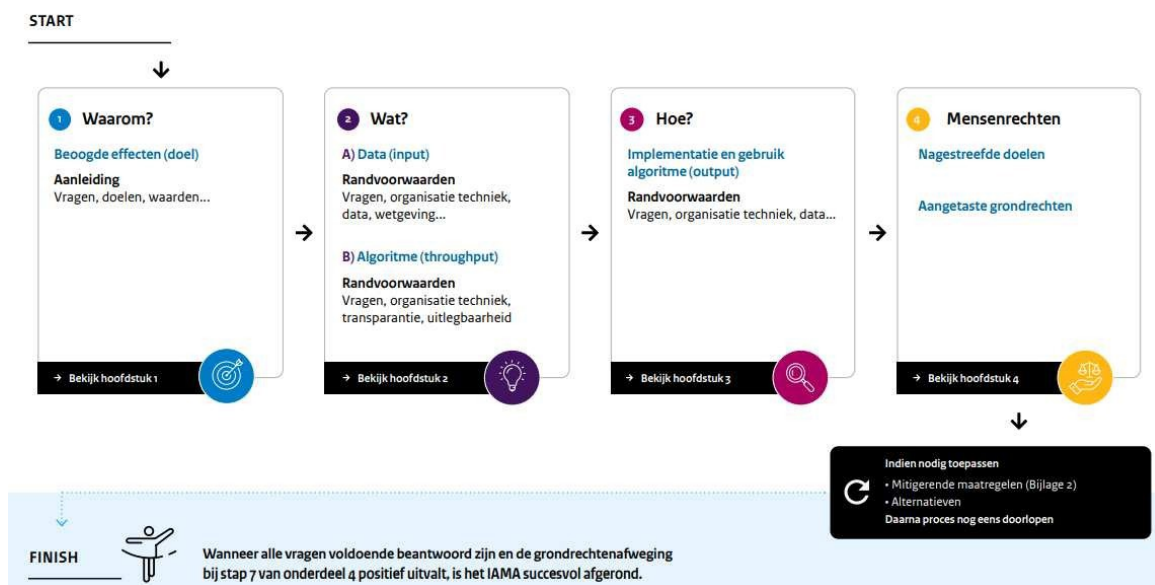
START

1 Waarom?

Beoogde effecten (doel)

Aanleiding
Vragen, doelen, waarden...

→ Bekijk hoofdstuk 1

2 Wat?

A) Data (input)

Randvoorwaarden
Vragen, organisatie techniek, data, wetgeving...

B) Algoritme (throughput)

Randvoorwaarden
Vragen, organisatie techniek, transparantie, uitlegbaarheid

→ Bekijk hoofdstuk 2

3 Hoe?

Implementatie en gebruik algoritme (output)

Randvoorwaarden
Vragen, organisatie techniek, data...

→ Bekijk hoofdstuk 3

4 Mensenrechten

Nagestreefde doelen

Aangetaste grondrechten

→ Bekijk hoofdstuk 4

Indien nodig toepassen
• Mitigerende maatregelen (Bijlage 2)
• Alternatieven
Daarna proces nog eens doorlopen

FINISH

Wanneer alle vragen voldoende beantwoord zijn en de grondrechtenafweging bij stap 7 van onderdeel 4 positief uitvalt, is het IAMA succesvol afgerond.